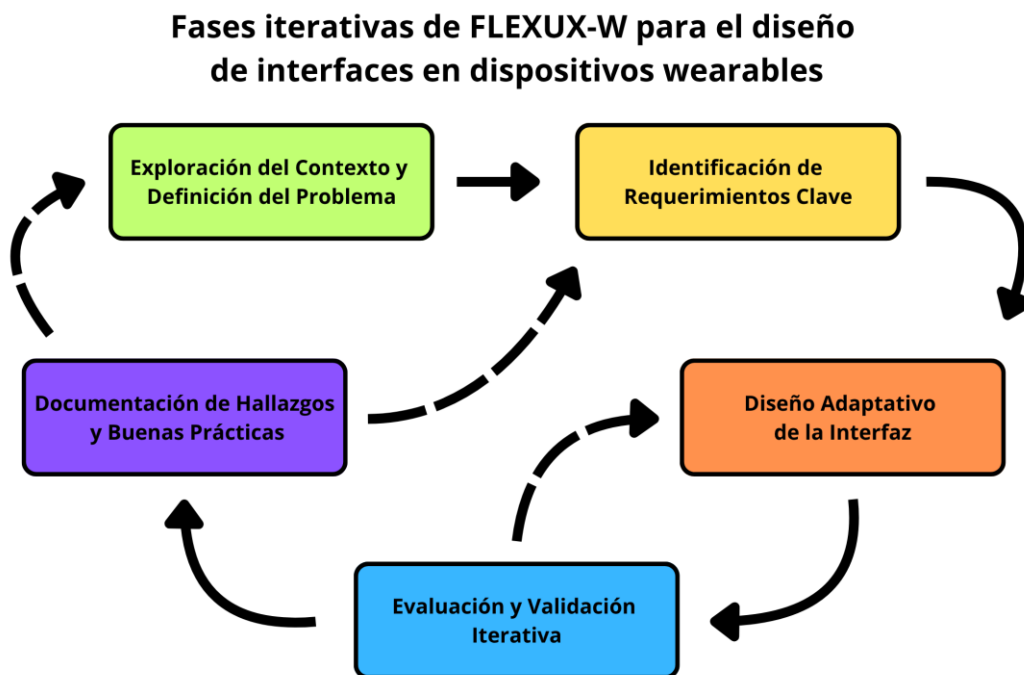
Fases iterativas de FLEXUX-W para el diseño de interfaces en dispositivos wearables

Exploración del Contexto y Definición del Problema

Identificación de Requerimientos Clave

Documentación de Hallazgos y Buenas Prácticas

Diseño Adaptativo de la Interfaz

Evaluación y Validación Iterativa